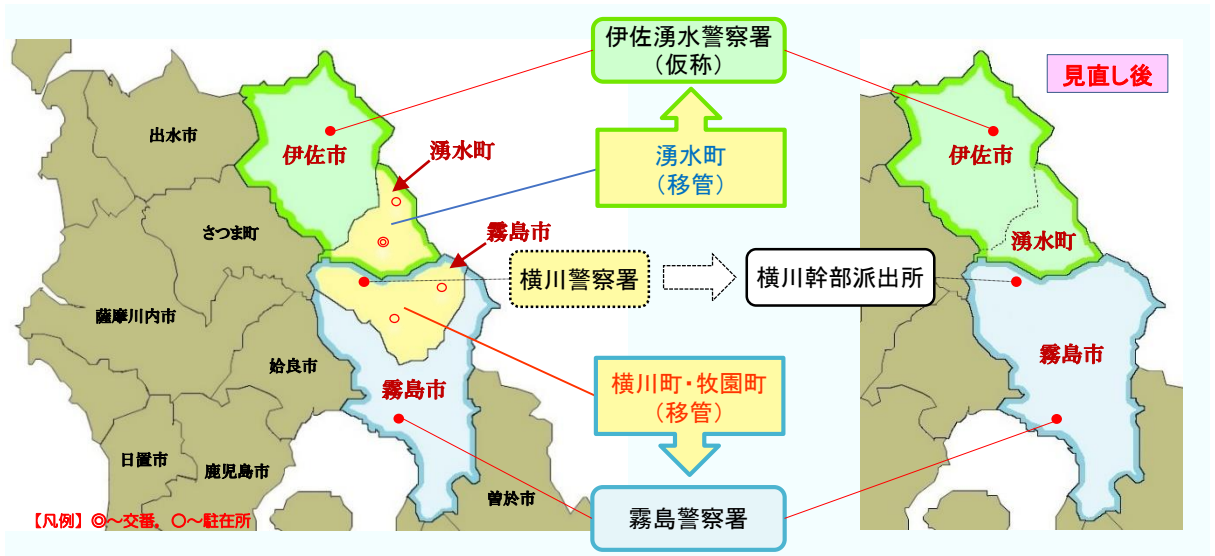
伊佐湧水警察署
（仮称）

見直し後

出水市
伊佐市
湧水町
さつま町
霧島市
薩摩川内市
姶良市
霧島市
日置市
鹿児島市
曽於市

湧水町
（移管）

横川警察署

横川幹部派出所

横川町・牧園町
（移管）

霧島警察署

伊佐市
湧水町
霧島市

【凡例】◎～交番、○～駐在所